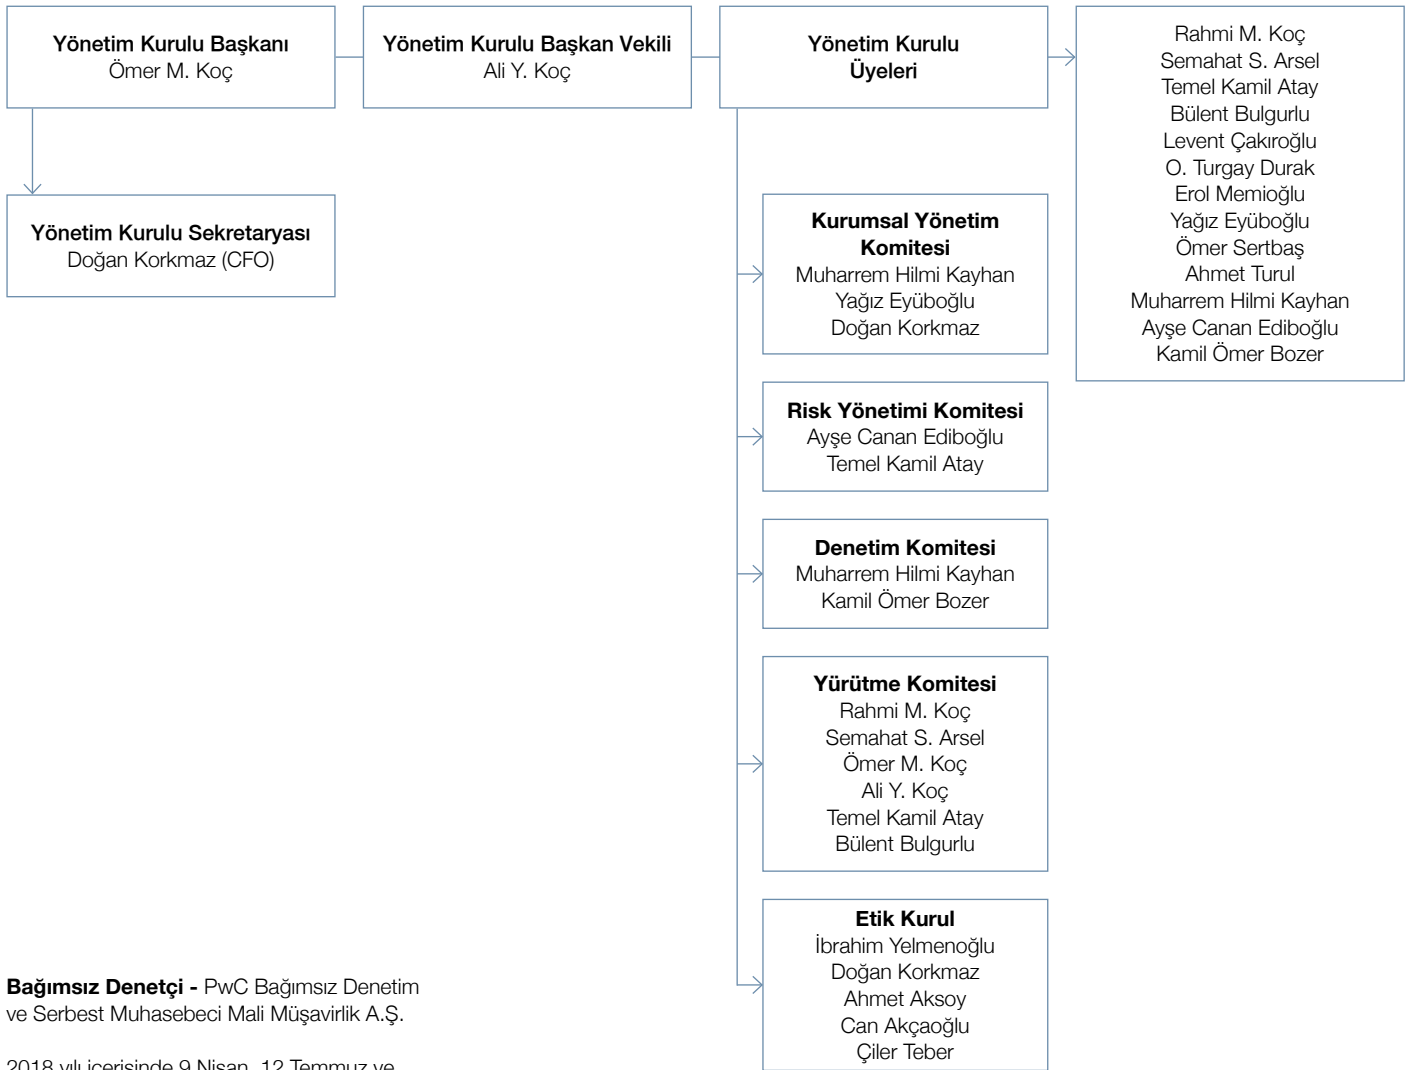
Yönetim Kurulu Başkanı
Ömer M. Koç

Yönetim Kurulu Başkan Vekili
Ali Y. Koç

Yönetim Kurulu Üyeleri

Rahmi M. Koç
Semahat S. Arsel
Temel Kamil Atay
Bülent Bulgurlu
Levent Çakıroğlu
O. Turgay Durak
Erol Memioğlu
Yağız Eyüboğlu
Ömer Sertbaş
Ahmet Turul
Muharrem Hilmi Kayhan
Ayşe Canan Ediboğlu
Kamil Ömer Bozer

Yönetim Kurulu Sekretaryası
Doğan Korkmaz (CFO)

Kurumsal Yönetim Komitesi
Muharrem Hilmi Kayhan
Yağız Eyüboğlu
Doğan Korkmaz

Risk Yönetimi Komitesi
Ayşe Canan Ediboğlu
Temel Kamil Atay

Denetim Komitesi
Muharrem Hilmi Kayhan
Kamil Ömer Bozer

Yürütme Komitesi
Rahmi M. Koç
Semahat S. Arsel
Ömer M. Koç
Ali Y. Koç
Temel Kamil Atay
Bülent Bulgurlu

Etik Kurul
İbrahim Yelmenoğlu
Doğan Korkmaz
Ahmet Aksoy
Can Akçaoğlu
Çiler Teber

Bağımsız Denetçi - PwC Bağımsız Denetim ve Serbest Muhasebeci Mali Müşavirlik A.Ş.

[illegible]